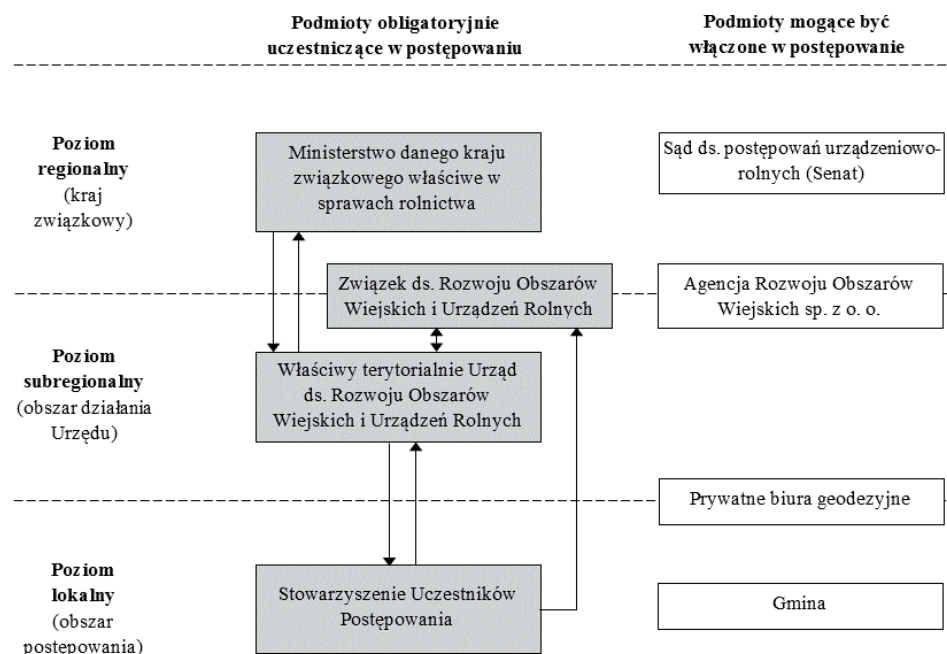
Podmioty obligatoryjnie uczestniczące w postępowaniu

Podmioty mogące być włączone w postępowanie

Poziom regionalny (kraj związkowy)

Ministerstwo danego kraju związkowego właściwe w sprawach rolnictwa

Sąd ds. postępowań urządzeniowo-rolnych (Senat)

Związek ds. Rozwoju Obszarów Wiejskich i Urządzeń Rolnych

Agencja Rozwoju Obszarów Wiejskich sp. z o. o.

Poziom subregionalny (obszar działania Urzędu)

Właściwy terytorialnie Urząd ds. Rozwoju Obszarów Wiejskich i Urządzeń Rolnych

Prywatne biura geodezyjne

Poziom lokalny (obszar postępowania)

Stowarzyszenie Uczestników Postępowania

Gmina